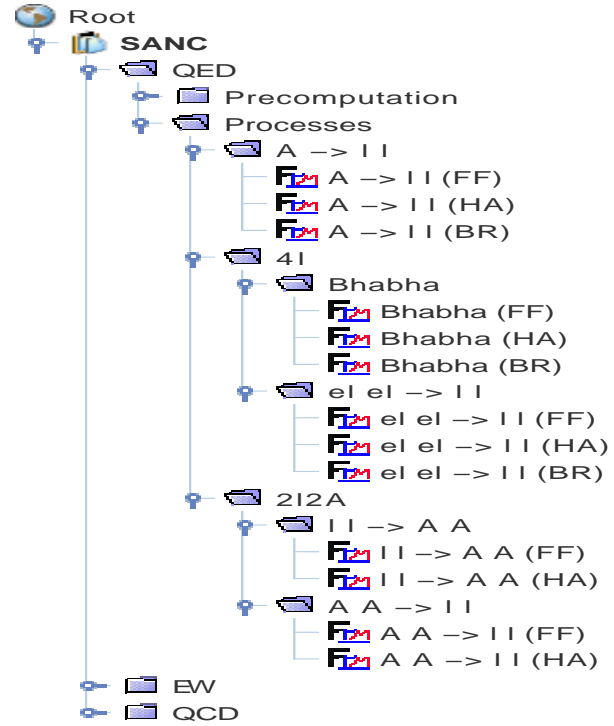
Root
SANC
QED
Precomputation
Processes
A -> l l
A -> l l (FF)
A -> l l (HA)
A -> l l (BR)
4l
Bhabha
Bhabha (FF)
Bhabha (HA)
Bhabha (BR)
el el -> l l
el el -> l l (FF)
el el -> l l (HA)
el el -> l l (BR)
2l2A
l l -> A A
l l -> A A (FF)
l l -> A A (HA)
A A -> l l
A A -> l l (FF)
A A -> l l (HA)
EW
QCD